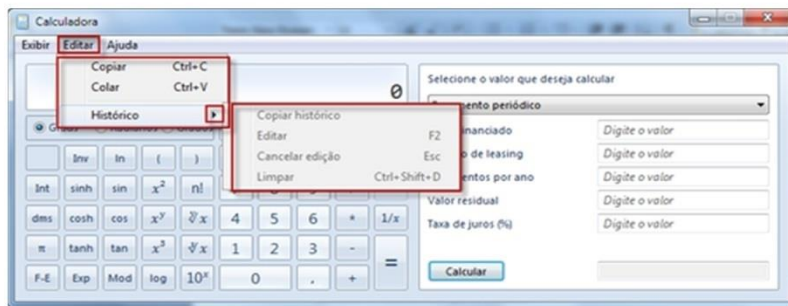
Calculadora

Exibir Editar Ajuda

Copiar Ctrl+C
Colar Ctrl+V
Histórico

Copiar histórico
Editar F2
Cancelar edição Esc
Limpar Ctrl+Shift+D

0

Graus

Inv ln ( )
Int sinh sin $x^2$ n!
dms cosh cos $x^y$ $\sqrt[y]{x}$ 4 5 6 * 1/x
π tanh tan $x^3$ $\sqrt[3]{x}$ 1 2 3 -
F-E Exp Mod log $10^x$ 0 . + =

Selecione o valor que deseja calcular
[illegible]mento periódico
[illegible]inanciado Digite o valor
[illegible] de leasing Digite o valor
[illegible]entos por ano Digite o valor
Valor residual Digite o valor
Taxa de juros (%) Digite o valor

Calcular